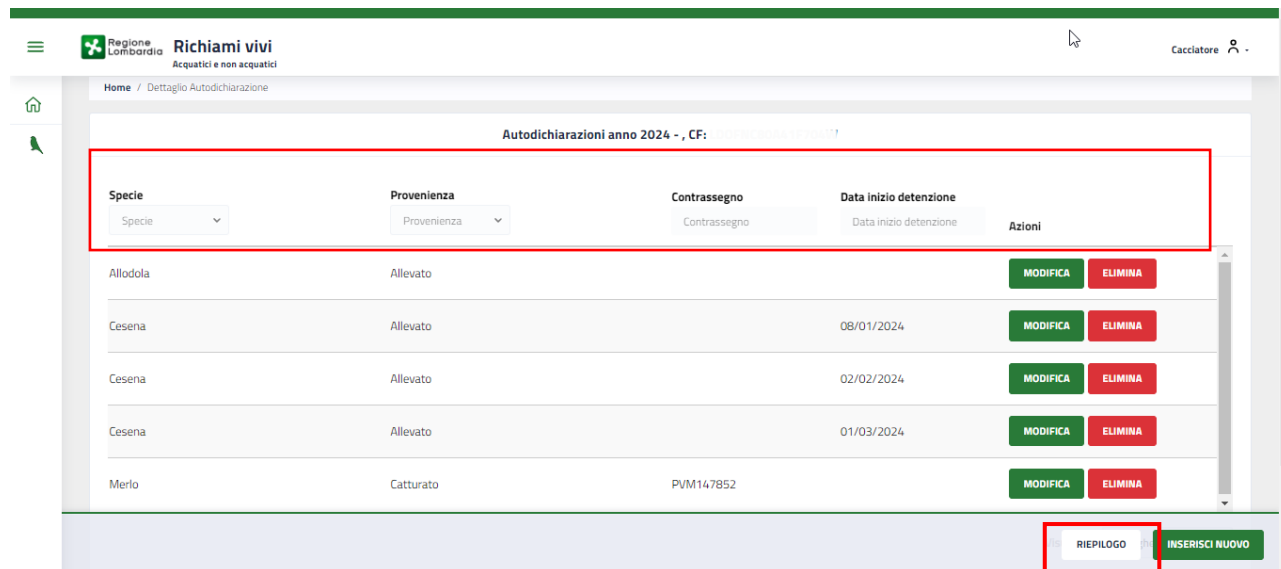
Regione Lombardia Richiami vivi
Acquatici e non acquatici

Cacciatore

Home / Dettaglio Autodichiarazione

Autodichiarazioni anno 2024 - , CF: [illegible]

| Specie | Provenienza | Contrassegno | Data inizio detenzione | Azioni |
|---|---|---|---|---|
| Specie | Provenienza | Contrassegno | Data inizio detenzione | |
| Allodola | Allevato | | | MODIFICA ELIMINA |
| Cesena | Allevato | | 08/01/2024 | MODIFICA ELIMINA |
| Cesena | Allevato | | 02/02/2024 | MODIFICA ELIMINA |
| Cesena | Allevato | | 01/03/2024 | MODIFICA ELIMINA |
| Merlo | Catturato | PVM147852 | | MODIFICA ELIMINA |

RIEPILOGO INSERISCI NUOVO